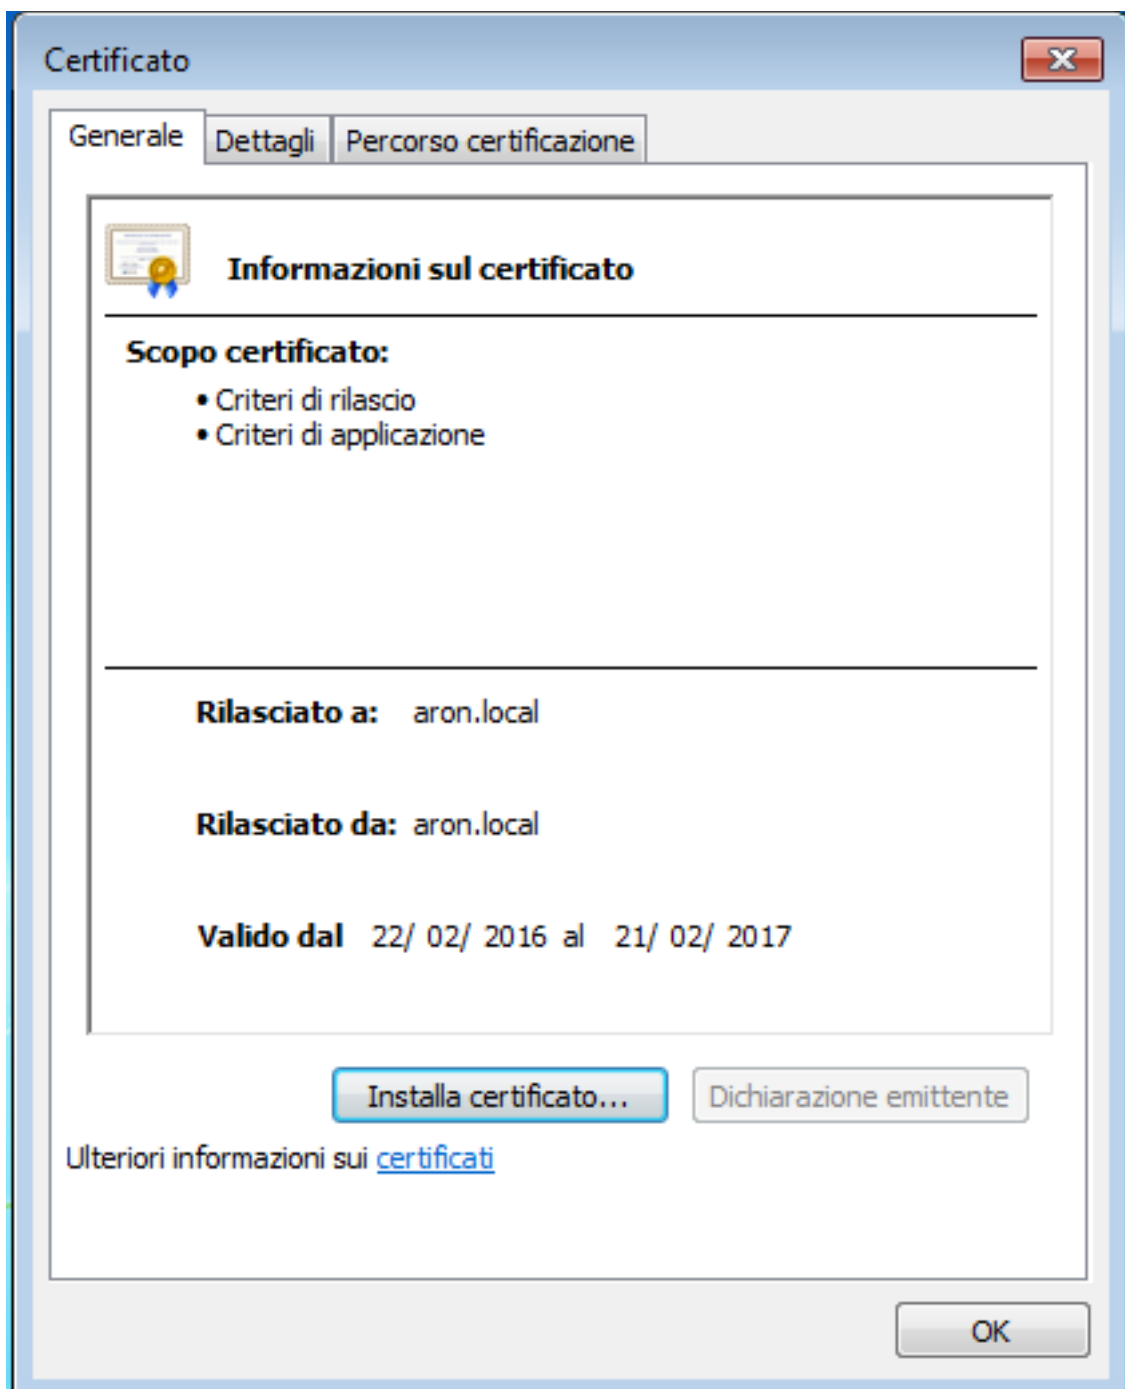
Certificato

Generale | Dettagli | Percorso certificazione

Informazioni sul certificato

Scopo certificato:

• Criteri di rilascio
• Criteri di applicazione

Rilasciato a: aron.local

Rilasciato da: aron.local

Valido dal 22/ 02/ 2016 al 21/ 02/ 2017

Installa certificato...

Dichiarazione emittente

Ulteriori informazioni sui certificati

OK